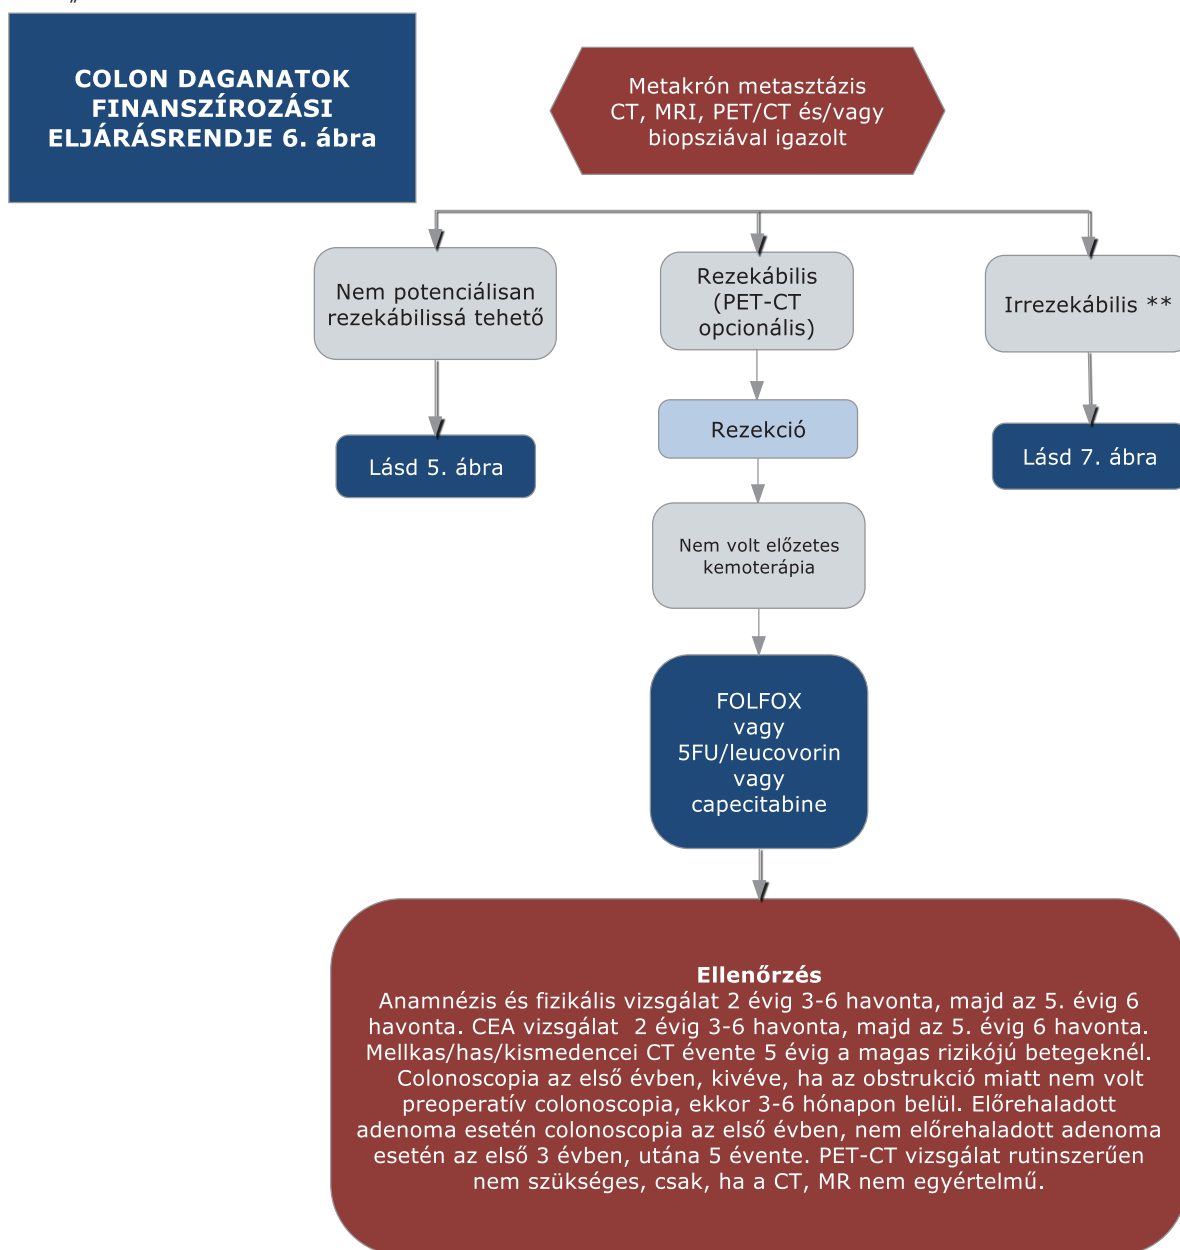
„

COLON DAGANATOK FINANSZÍROZÁSI ELJÁRÁSRENDJE 6. ábra

Metakrón metasztázis CT, MRI, PET/CT és/vagy biopsziával igazolt

Nem potenciálisan rezekábilissá tehető

Lásd 5. ábra

Rezekábilis (PET-CT opcionális)

Rezekció

Nem volt előzetes kemoterápia

FOLFOX vagy 5FU/leucovorin vagy capecitabine

Irrezekábilis **

Lásd 7. ábra

Ellenőrzés
Anamnézis és fizikális vizsgálat 2 évig 3-6 havonta, majd az 5. évig 6 havonta. CEA vizsgálat 2 évig 3-6 havonta, majd az 5. évig 6 havonta. Mellkas/has/kismedencei CT évente 5 évig a magas rizikójú betegeknél. Colonoscopia az első évben, kivéve, ha az obstrukció miatt nem volt preoperatív colonoscopia, ekkor 3-6 hónapon belül. Előrehaladott adenoma esetén colonoscopia az első évben, nem előrehaladott adenoma esetén az első 3 évben, utána 5 évente. PET-CT vizsgálat rutinszerűen nem szükséges, csak, ha a CT, MR nem egyértelmű.